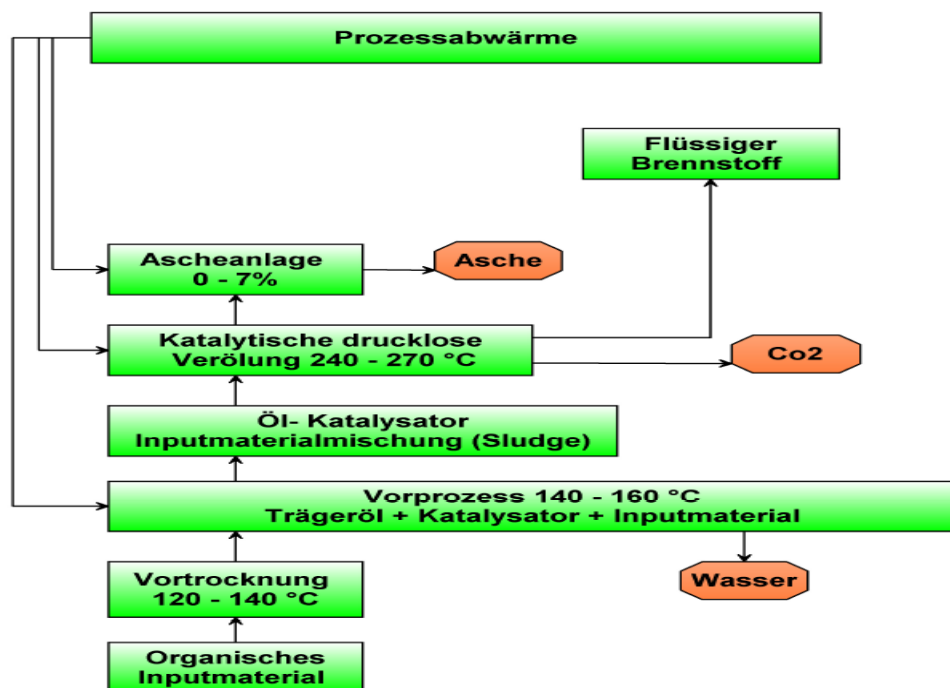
Prozessabwärme

Flüssiger Brennstoff

Ascheanlage 0 - 7%

Asche

Katalytische drucklose Verölung 240 - 270 °C

Co2

Öl- Katalysator Inputmaterialmischung (Sludge)

Vorprozess 140 - 160 °C Trägeröl + Katalysator + Inputmaterial

Wasser

Vortrocknung 120 - 140 °C

Organisches Inputmaterial